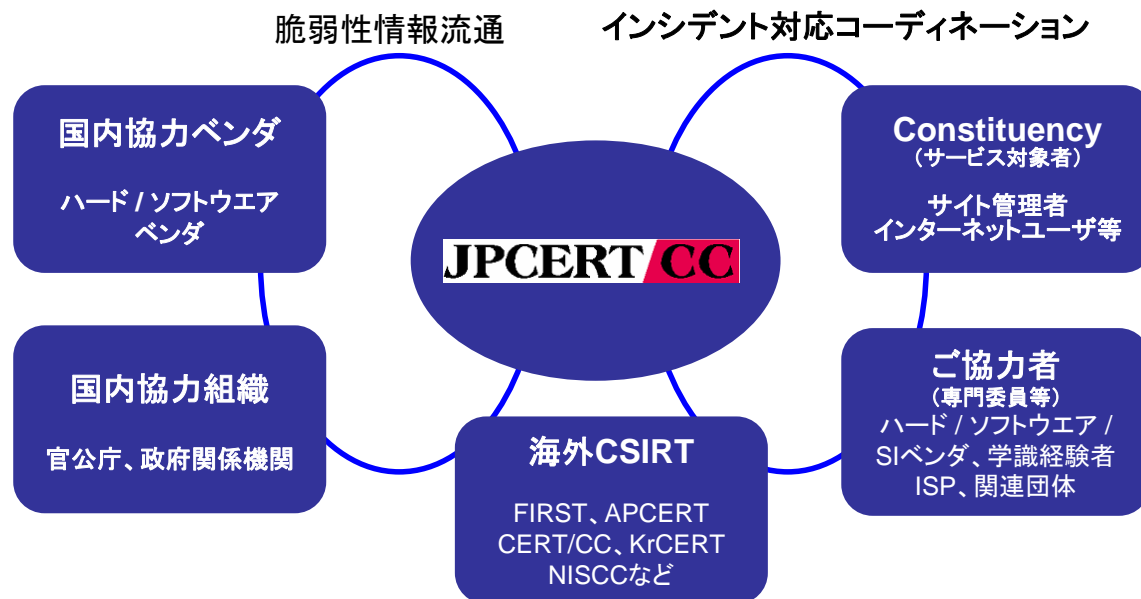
脆弱性情報流通

インシデント対応コーディネーション

国内協力ベンダ

ハード / ソフトウエア ベンダ

JPCERT/CC

Constituency
（サービス対象者）

サイト管理者
インターネットユーザ等

国内協力組織

官公庁、政府関係機関

海外CSIRT

FIRST、APCERT
CERT/CC、KrCERT
NISCCなど

ご協力者
（専門委員等）
ハード / ソフトウエア / SIベンダ、学識経験者
ISP、関連団体